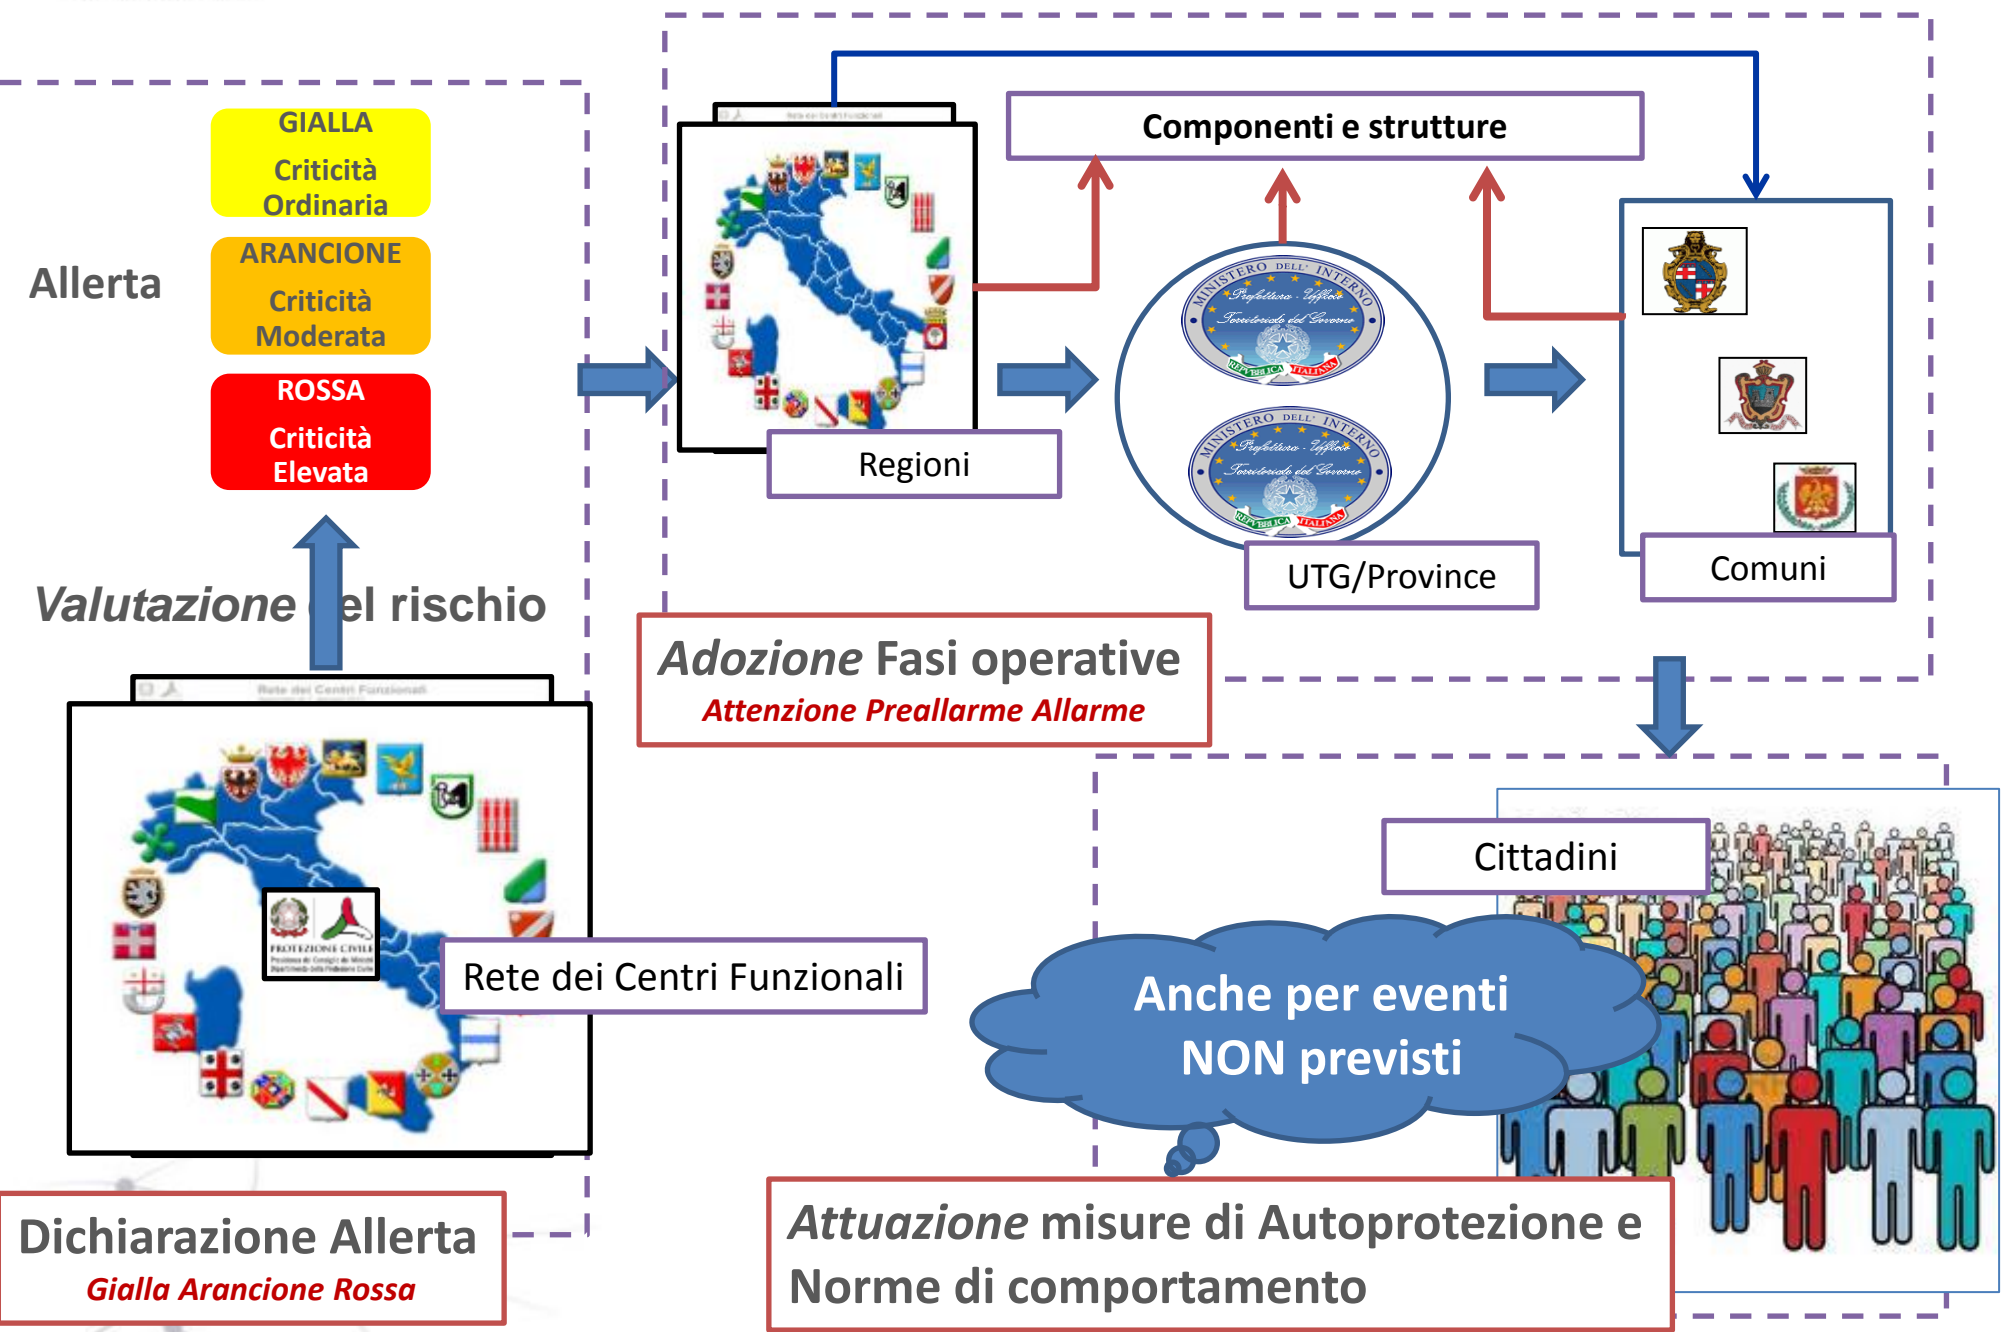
GIALLA
Criticità Ordinaria

ARANCIONE
Criticità Moderata

ROSSA
Criticità Elevata

Allerta

Valutazione del rischio

Componenti e strutture

Regioni

UTG/Province

Comuni

Adozione Fasi operative
Attenzione Preallarme Allarme

Cittadini

Rete dei Centri Funzionali

Anche per eventi NON previsti

Dichiarazione Allerta
Gialla Arancione Rossa

Attuazione misure di Autoprotezione e Norme di comportamento